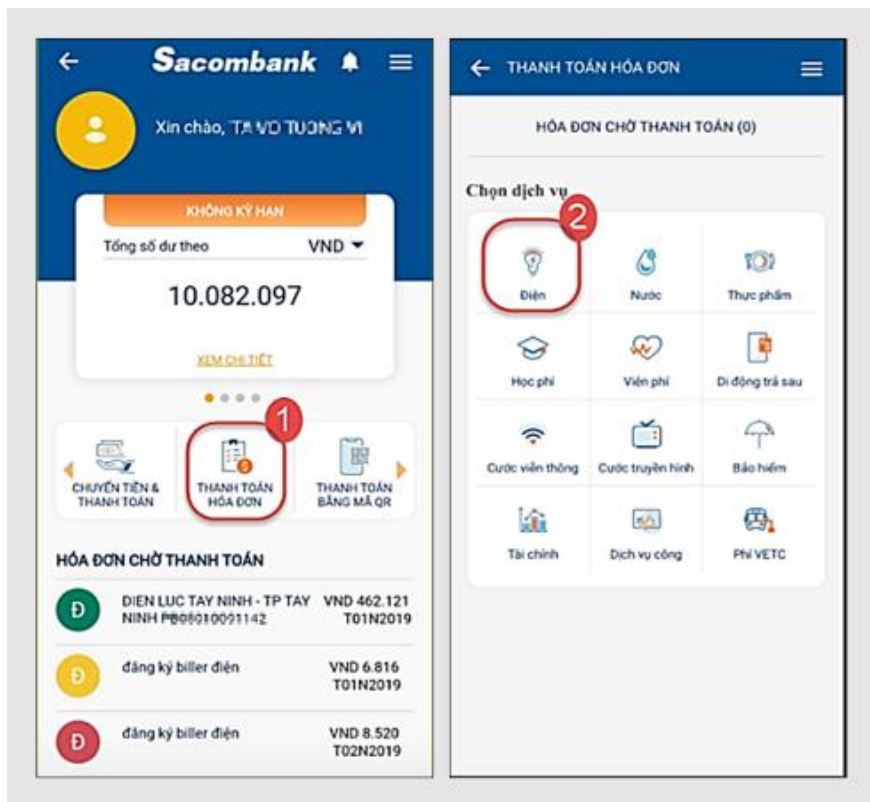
Sacombank

Xin chào, TA VO TUONG VI

KHÔNG KỲ HẠN

Tổng số dư theo VND

10.082.097

XEM CHI TIẾT

1

CHUYỂN TIỀN & THANH TOÁN

THANH TOÁN HÓA ĐƠN

THANH TOÁN BẰNG MÃ QR

HÓA ĐƠN CHỜ THANH TOÁN

Đ DIEN LUC TAY NINH - TP TAY NINH PB08010091142 VND 462.121 T01N2019

Đ đăng ký biller điện VND 6.816 T01N2019

Đ đăng ký biller điện VND 8.520 T02N2019

THANH TOÁN HÓA ĐƠN

HÓA ĐƠN CHỜ THANH TOÁN (0)

Chọn dịch vụ

2

Điện

Nước

Thực phẩm

Học phí

Viện phí

Di động trả sau

Cước viễn thông

Cước truyền hình

Bảo hiểm

Tài chính

Dịch vụ công

Phí VETC